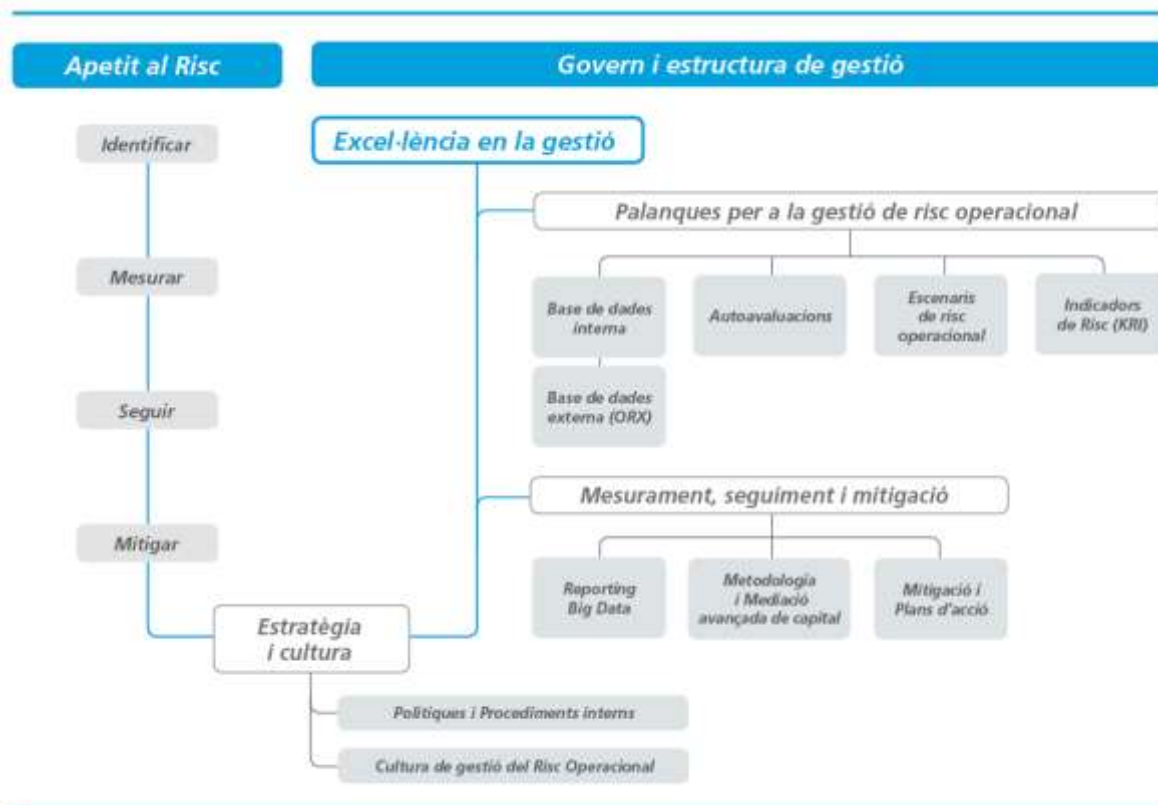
Apetit al Risc

Govern i estructura de gestió

Identificar

Mesurar

Seguir

Mitigar

Excel·lència en la gestió

Palanques per a la gestió de risc operacional

Base de dades interna

Base de dades externa (ORX)

Autoavaluacions

Escenaris de risc operacional

Indicadors de Risc (KRI)

Mesurament, seguiment i mitigació

Reporting Big Data

Metodologia i Mediació avançada de capital

Mitigació i Plans d'acció

Estratègia i cultura

Polítiques i Procediments interns

Cultura de gestió del Risc Operacional